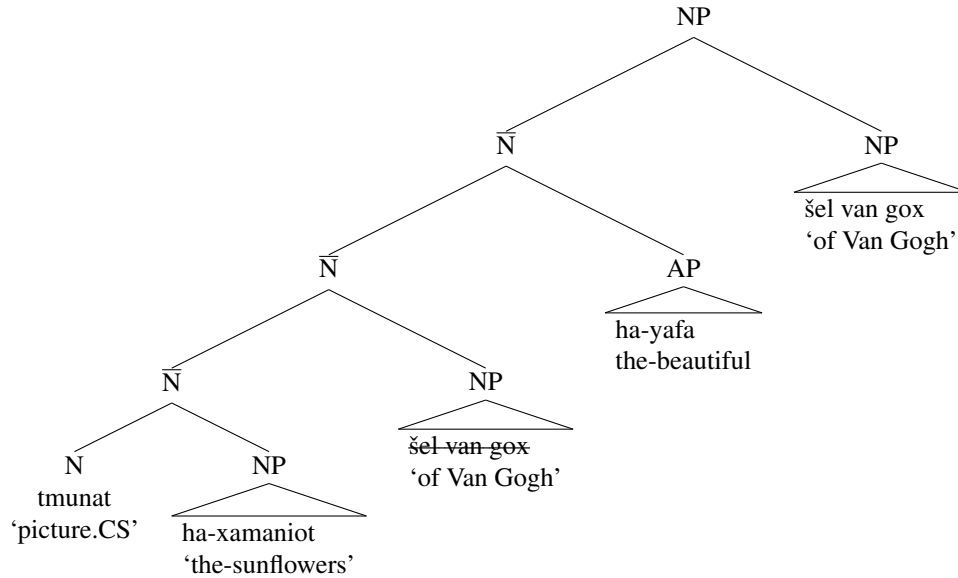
NP

$\overline{\text{N}}$

NP

šel van gox
'of Van Gogh'

$\overline{\text{N}}$

AP

ha-yafa
the-beautiful

$\overline{\text{N}}$

NP

~~šel van gox~~
'of Van Gogh'

N
tmunat
'picture.CS'

NP
ha-xamaniot
'the-sunflowers'